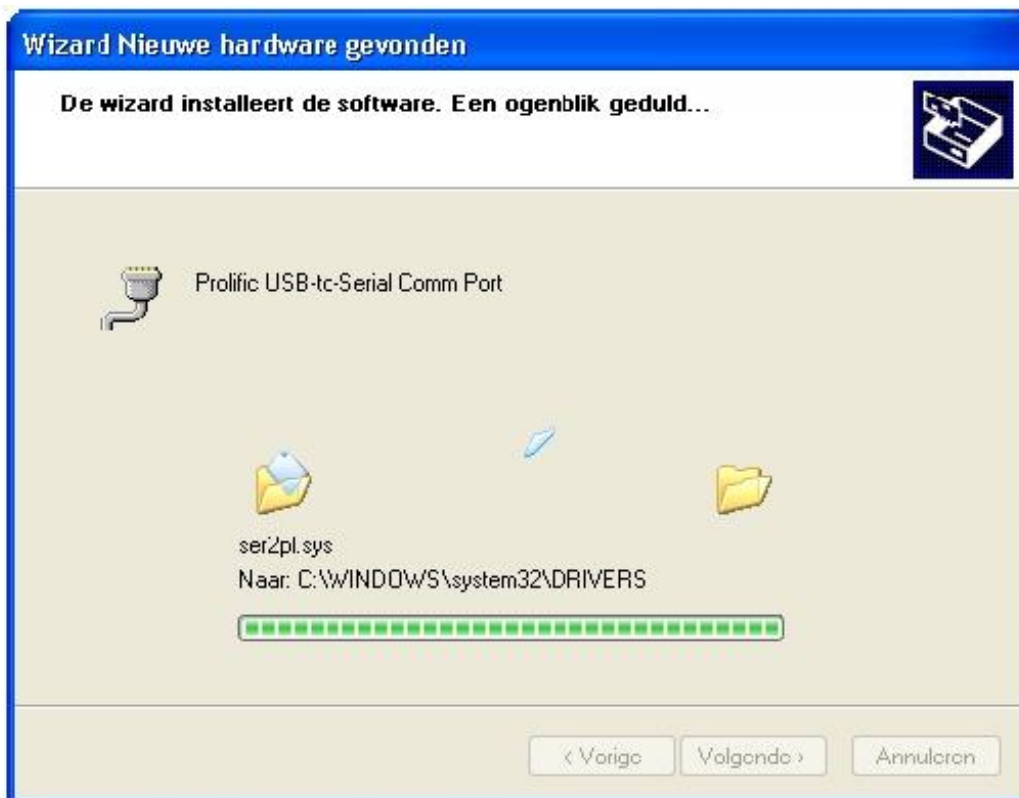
Wizard Nieuwe hardware gevonden

De wizard installeert de software. Een ogenblik geduld...

Prolific USB-tc-Serial Comm Port

ser2pl.sys
Naar: C:\WINDOWS\system32\DRIVERS

< Vorige | Volgende > | Annuleren